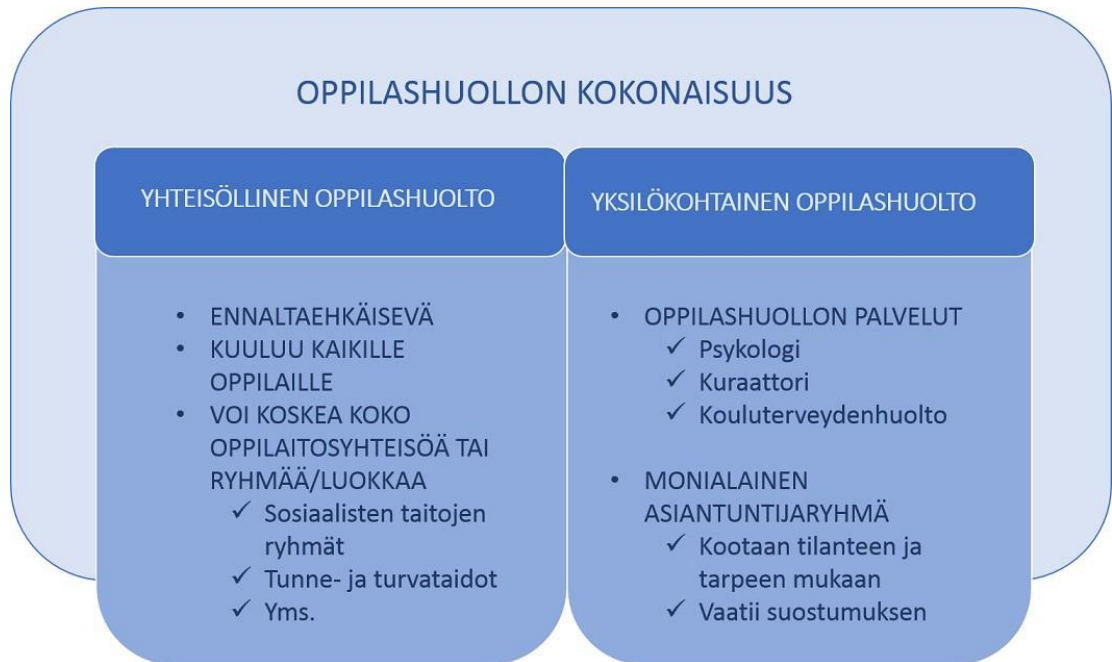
OPPILASHUOLLON KOKONAISUUS

YHTEISÖLLINEN OPPILASHUOLTO

- ENNALTAEHKÄISEVÄ
- KUULUU KAIKILLE OPPILAILLE
- VOI KOSKEA KOKO OPPILAITOSYHTEISÖÄ TAI RYHMÄÄ/LUOKKAA
  ✓ Sosiaalisten taitojen ryhmät
  ✓ Tunne- ja turvataidot
  ✓ Yms.

YKSILÖKOHTAINEN OPPILASHUOLTO

- OPPILASHUOLLON PALVELUT
  ✓ Psykologi
  ✓ Kuraattori
  ✓ Kouluterveydenhuolto
- MONIALAINEN ASIANTUNTIJARYHMÄ
  ✓ Kootaan tilanteen ja tarpeen mukaan
  ✓ Vaatii suostumuksen